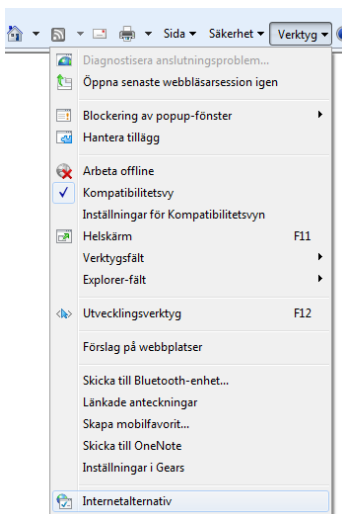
Sida ▾ Säkerhet ▾ Verktyg ▾

Diagnostisera anslutningsproblem...
Öppna senaste webbläsarsession igen

Blockering av popup-fönster
Hantera tillägg

Arbeta offline
Kompatibilitetsvy
Inställningar för Kompatibilitetsvyn
Helskärm F11
Verktygsfält
Explorer-fält

Utvecklingsverktyg F12

Förslag på webbplatser

Skicka till Bluetooth-enhet...
Länkade anteckningar
Skapa mobilfavorit...
Skicka till OneNote
Inställningar i Gears

Internetalternativ